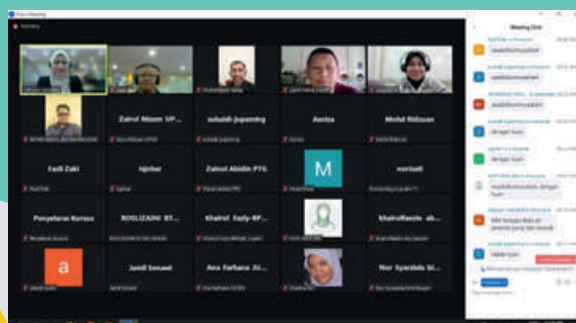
Zoom Meeting

Recording

Meeting Chat

Zairul Nizam UP...

suhaidi jupeming

Aesisa

Mohd Ridzuan

Fadli Zaki

tajuhar

Zainol Abidin PTG

M

norizati

Penyelaras Kursus

ROSLIZAINI BT...

Khairol Fazly-BP...

khairulfazein ab...

a

Jamil Ismawi

Ana Farhana JU...

Nor Syazlida Si...

waalaikumussalam

waalaikumussalam

waalaikumussalam

dengar tuan

dengar tuan

waalaikumussalam. dengar tuan

Type message here...